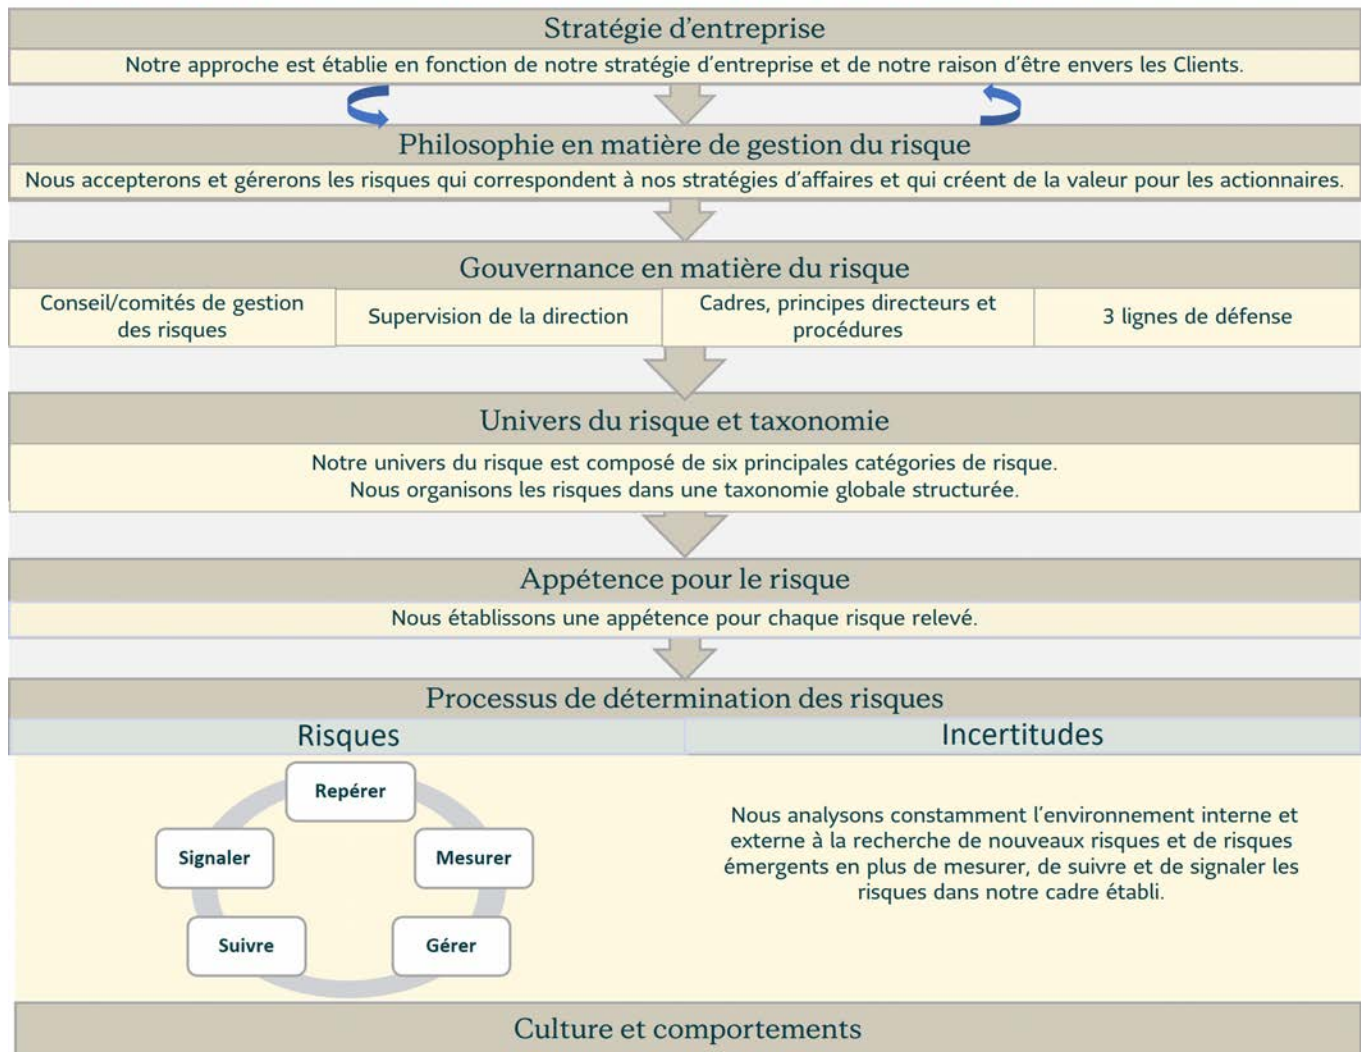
Stratégie d'entreprise

Notre approche est établie en fonction de notre stratégie d'entreprise et de notre raison d'être envers les Clients.

Philosophie en matière de gestion du risque

Nous accepterons et gérerons les risques qui correspondent à nos stratégies d'affaires et qui créent de la valeur pour les actionnaires.

Gouvernance en matière du risque

| Conseil/comités de gestion des risques | Supervision de la direction | Cadres, principes directeurs et procédures | 3 lignes de défense |
|---|---|---|---|

Univers du risque et taxonomie

Notre univers du risque est composé de six principales catégories de risque.
Nous organisons les risques dans une taxonomie globale structurée.

Appétence pour le risque

Nous établissons une appétence pour chaque risque relevé.

Processus de détermination des risques

Risques

Repérer

Mesurer

Gérer

Suivre

Signaler

Incertitudes

Nous analysons constamment l'environnement interne et externe à la recherche de nouveaux risques et de risques émergents en plus de mesurer, de suivre et de signaler les risques dans notre cadre établi.

Culture et comportements